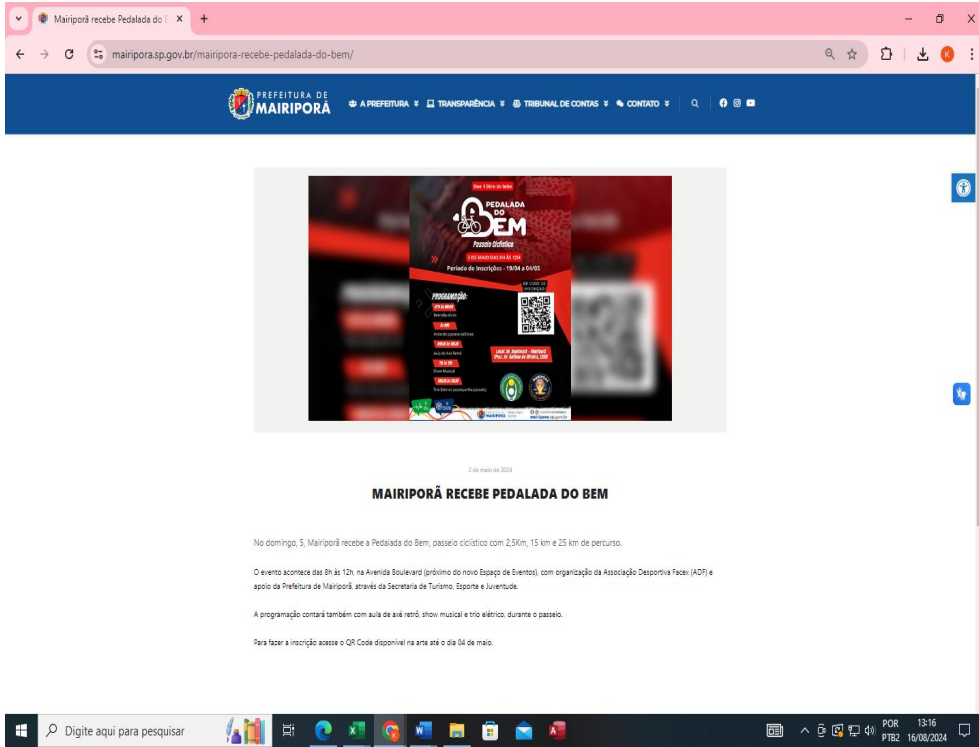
Mairiporã recebe Pedalada do
mairipora.sp.gov.br/mairipora-recebe-pedalada-do-bem/

PREFEITURA DE MAIRIPORÃ
A PREFEITURA TRANSPARÊNCIA TRIBUNAL DE CONTAS CONTATO

Doe 1 litro de leite
PEDALADA DO BEM
Passeio Ciclístico
5 DE MAIO DAS 8H ÀS 12H
Período de Inscrições - 19/04 a 04/05
QR CODE DE INSCRIÇÃO
PROGRAMAÇÃO:
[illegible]
Local de Dispersão - Boulevard
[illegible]
MAIRIPORÃ

2 de maio de 2024

MAIRIPORÃ RECEBE PEDALADA DO BEM

No domingo, 5, Mairiporã recebe a Pedalada do Bem, passeio ciclístico com 2,5Km, 15 km e 25 km de percurso.

O evento acontece das 8h às 12h, na Avenida Boulevard (próximo do novo Espaço de Eventos), com organização da Associação Desportiva Facex (ADF) e apoio da Prefeitura de Mairiporã, através da Secretaria de Turismo, Esporte e Juventude.

A programação contará também com aula de axé retrô, show musical e trio elétrico, durante o passeio.

Para fazer a inscrição acesse o QR Code disponível na arte até o dia 04 de maio.

Digite aqui para pesquisar
POR PTB2 13:16 16/08/2024